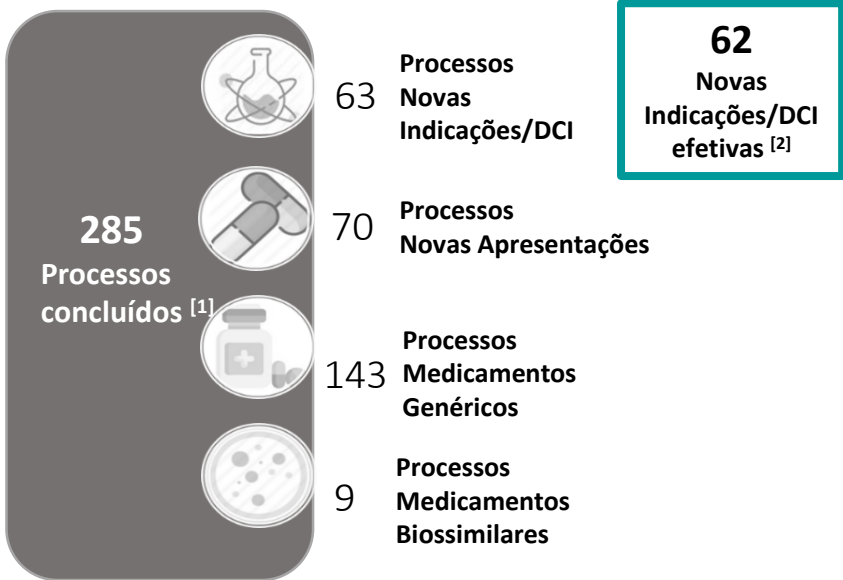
285
Processos concluídos [1]

63 Processos Novas Indicações/DCI

62
Novas Indicações/DCI efetivas [2]

70 Processos Novas Apresentações

143 Processos Medicamentos Genéricos

9 Processos Medicamentos Biossimilares